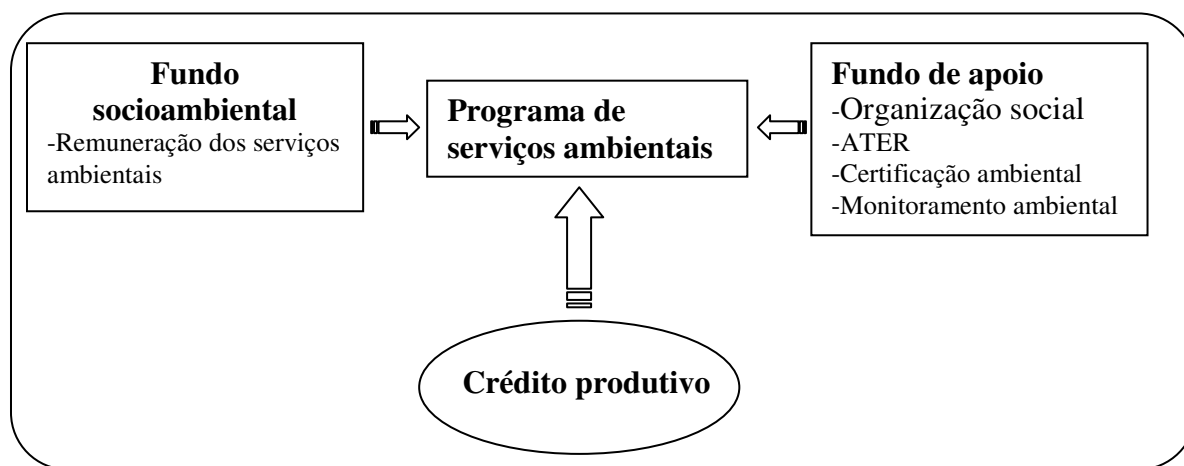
Fundo socioambiental
-Remuneração dos serviços ambientais

Programa de serviços ambientais

Fundo de apoio
-Organização social
-ATER
-Certificação ambiental
-Monitoramento ambiental

Crédito produtivo